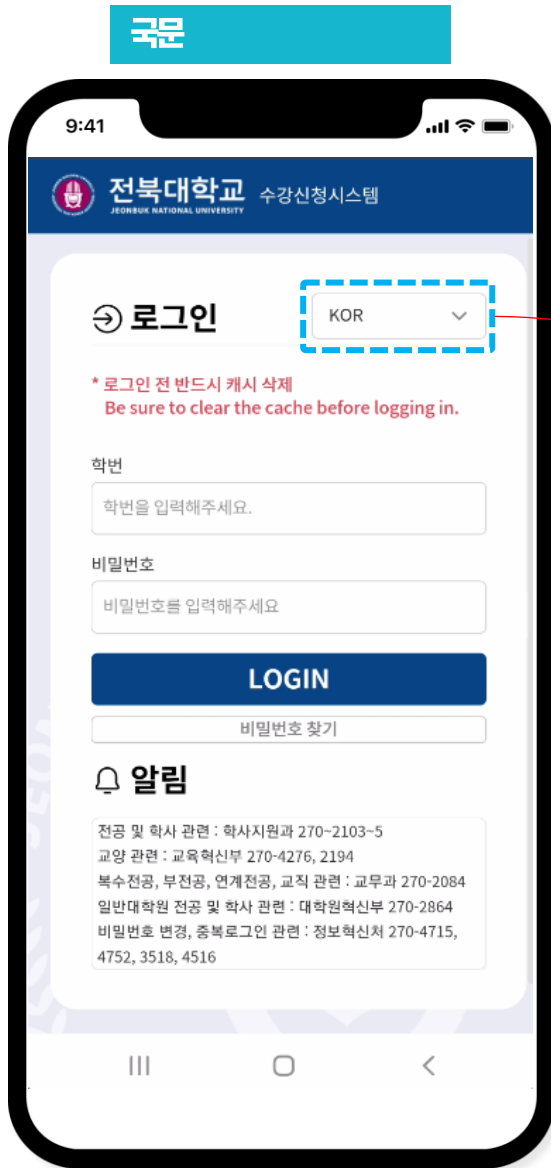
국문

9:41

전북대학교 수강신청시스템
JEONBUK NATIONAL UNIVERSITY

로그인

KOR

* 로그인 전 반드시 캐시 삭제
Be sure to clear the cache before logging in.

학번

학번을 입력해주세요.

비밀번호

비밀번호를 입력해주세요

LOGIN

비밀번호 찾기

알림

전공 및 학사 관련 : 학사지원과 270~2103~5
교양 관련 : 교육혁신부 270-4276, 2194
복수전공, 부전공, 연계전공, 교직 관련 : 교무과 270-2084
일반대학원 전공 및 학사 관련 : 대학원혁신부 270-2864
비밀번호 변경, 중복로그인 관련 : 정보혁신처 270-4715, 4752, 3518, 4516